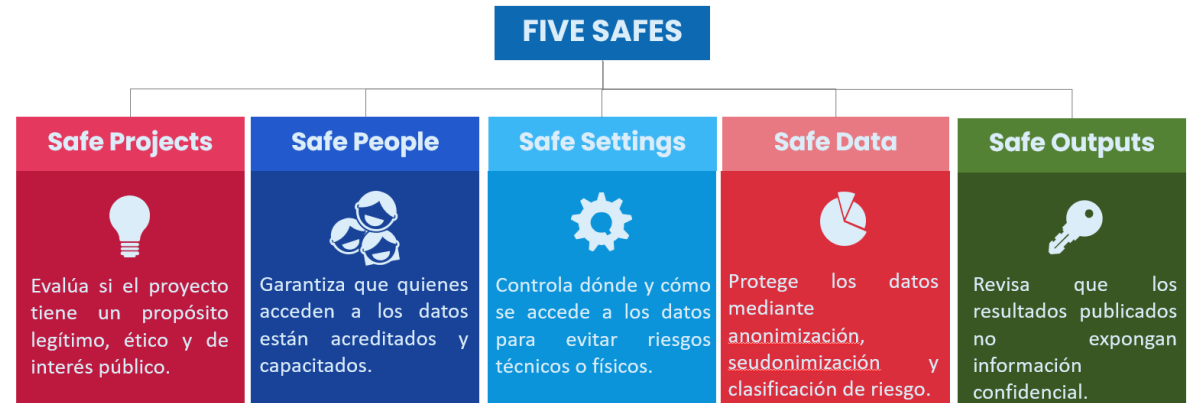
FIVE SAFES

Safe Projects

Evalúa si el proyecto tiene un propósito legítimo, ético y de interés público.

Safe People

Garantiza que quienes acceden a los datos están acreditados y capacitados.

Safe Settings

Controla dónde y cómo se accede a los datos para evitar riesgos técnicos o físicos.

Safe Data

Protege los datos mediante anonimización, seudonimización y clasificación de riesgo.

Safe Outputs

Revisa que los resultados publicados no expongan información confidencial.